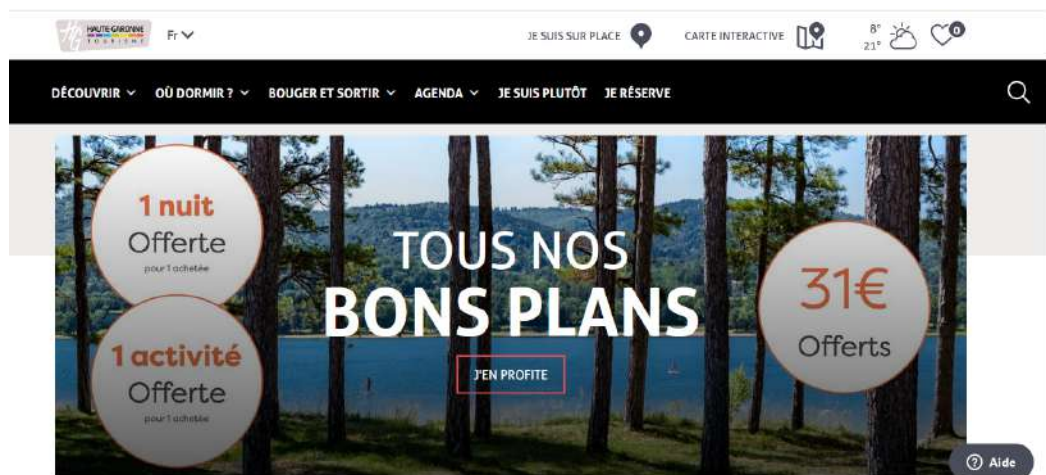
HAUTE-GARONNE TOURISME

Fr

JE SUIS SUR PLACE

CARTE INTERACTIVE

8°
21°

0

DÉCOUVRIR OÙ DORMIR ? BOUGER ET SORTIR AGENDA JE SUIS PLUTÔT JE RÉSERVE

1 nuit
Offerte
pour 1 achetée

1 activité
Offerte
pour 1 achetée

TOUS NOS
BONS PLANS

J'EN PROFITE

31€
Offerts

Aide